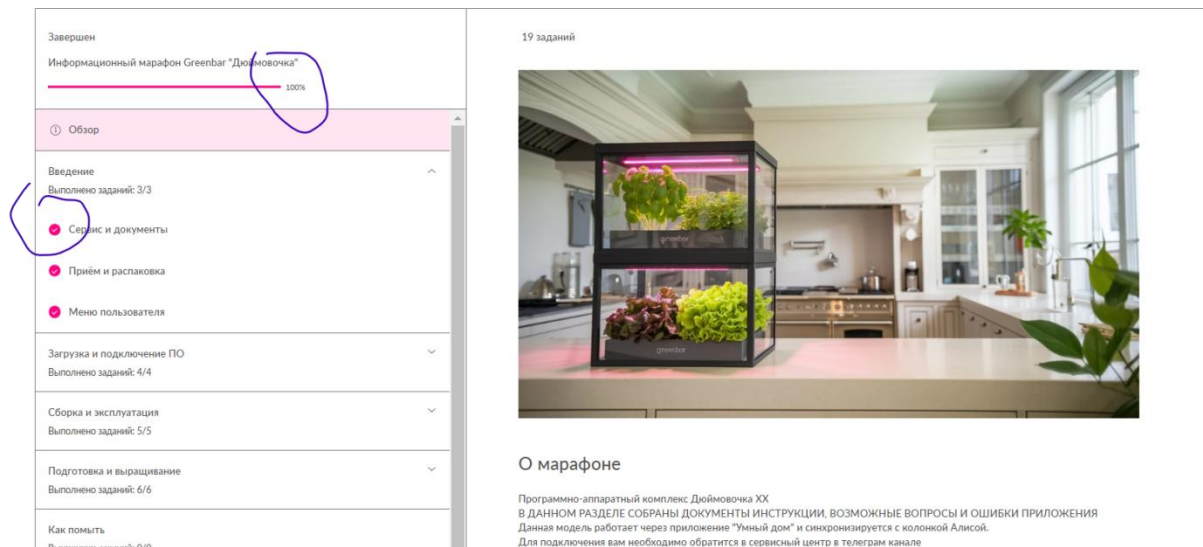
Завершен

Информационный марафон Greenbar "Дюймовочка"

100%

Обзор

Введение

Выполнено заданий: 3/3

Сервис и документы

Приём и распаковка

Меню пользователя

Загрузка и подключение ПО

Выполнено заданий: 4/4

Сборка и эксплуатация

Выполнено заданий: 5/5

Подготовка и выращивание

Выполнено заданий: 6/6

Как помыть

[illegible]

19 заданий

greenbar

greenbar

О марафоне

Программно-аппаратный комплекс Дюймовочка XX
В ДАННОМ РАЗДЕЛЕ СОБРАНЫ ДОКУМЕНТЫ ИНСТРУКЦИИ, ВОЗМОЖНЫЕ ВОПРОСЫ И ОШИБКИ ПРИЛОЖЕНИЯ
Данная модель работает через приложение "Умный дом" и синхронизируется с колонкой Алисой.
Для подключения вам необходимо обратится в сервисный центр в телеграм канале